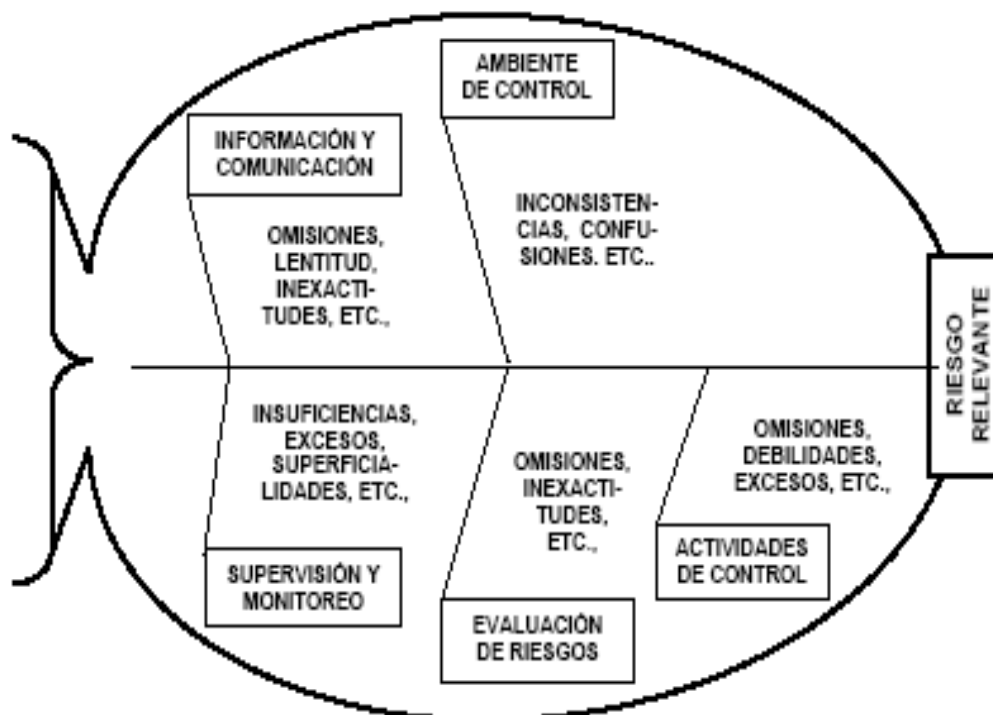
AMBIENTE DE CONTROL

INFORMACIÓN Y COMUNICACIÓN

INCONSISTENCIAS, CONFUSIONES. ETC..

OMISIONES, LENTITUD, INEXACTITUDES, ETC.,

RIESGO RELEVANTE

INSUFICIENCIAS, EXCESOS, SUPERFICIALIDADES, ETC.,

OMISIONES, INEXACTITUDES, ETC.,

OMISIONES, DEBILIDADES, EXCESOS, ETC.,

ACTIVIDADES DE CONTROL

SUPERVISIÓN Y MONITOREO

EVALUACIÓN DE RIESGOS